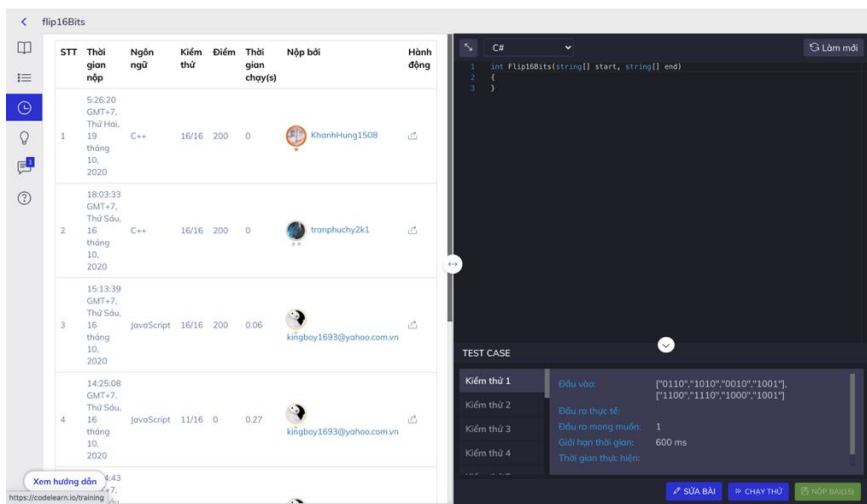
flip16Bits

| STT | Thời gian nộp | Ngôn ngữ | Kiểm thử | Điểm | Thời gian chạy(s) | Nộp bởi | Hành động |
|---|---|---|---|---|---|---|---|
| 1 | 5:26:20 GMT+7, Thứ Hai, 19 tháng 10, 2020 | C++ | 16/16 | 200 | 0 | KhanhHung1508 | |
| 2 | 18:03:33 GMT+7, Thứ Sáu, 16 tháng 10, 2020 | C++ | 16/16 | 200 | 0 | tranphuchy2k1 | |
| 3 | 15:13:39 GMT+7, Thứ Sáu, 16 tháng 10, 2020 | JavaScript | 16/16 | 200 | 0.06 | kingboy1693@yahoo.com.vn | |
| 4 | 14:25:08 GMT+7, Thứ Sáu, 16 tháng 10, 2020 | JavaScript | 11/16 | 0 | 0.27 | kingboy1693@yahoo.com.vn | |
| | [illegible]:43 GMT+7, | | | | | | |

Xem hướng dẫn
https://codelearn.io/training

C#
Làm mới

1 int Flip16Bits(string[] start, string[] end)
2 {
3 }

TEST CASE

Kiểm thử 1
Kiểm thử 2
Kiểm thử 3
Kiểm thử 4

Đầu vào: ["0110","1010","0010","1001"], ["1100","1110","1000","1001"]
Đầu ra thực tế:
Đầu ra mong muốn: 1
Giới hạn thời gian: 600 ms
Thời gian thực hiện:

SỬA BÀI
CHẠY THỬ
NỘP BÀI